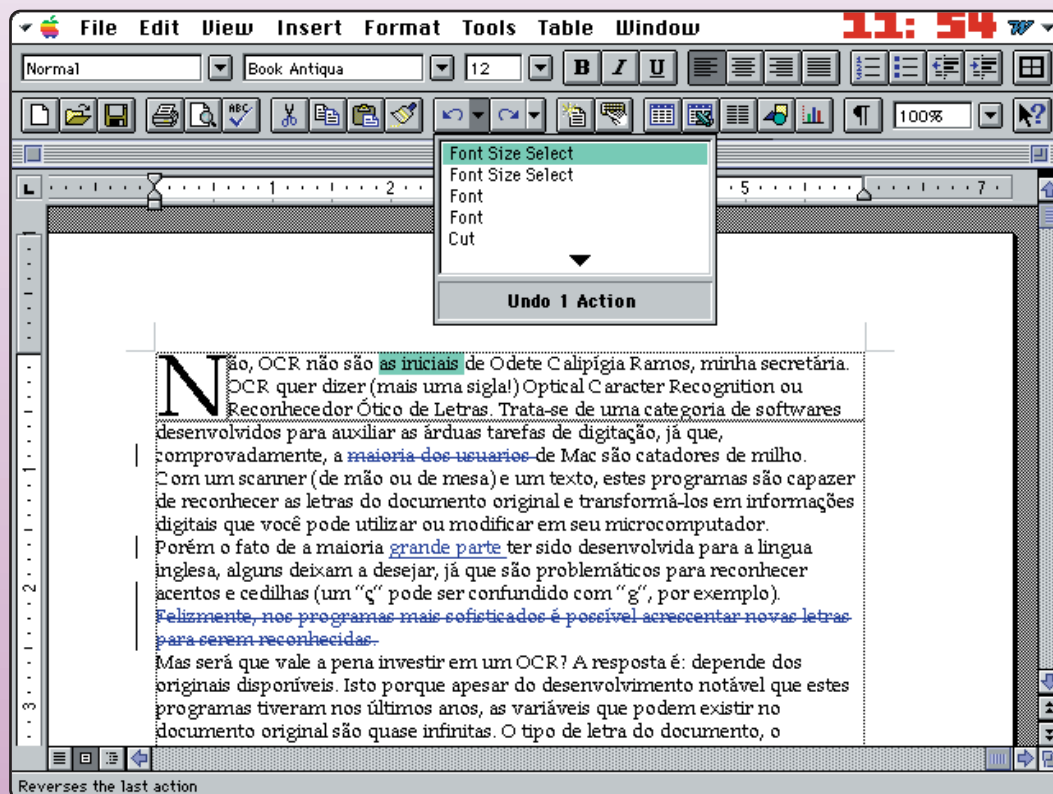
File Edit View Insert Format Tools Table Window 11:54

Normal Book Antiqua 12 B I U

100%

Font Size Select
Font Size Select
Font
Font
Cut

Undo 1 Action

1 2 5 7

Não, OCR não são as iniciais de Odete Calipígia Ramos, minha secretária. OCR quer dizer (mais uma sigla!) Optical Caracter Recognition ou Reconhecedor Ótico de Letras. Trata-se de uma categoria de softwares desenvolvidos para auxiliar as árduas tarefas de digitação, já que, comprovadamente, a maioria dos usuarios de Mac são catadores de milho. Com um scanner (de mão ou de mesa) e um texto, estes programas são capazer de reconhecer as letras do documento original e transformá-los em informações digitais que você pode utilizar ou modificar em seu microcomputador.
Porém o fato de a maioria grande parte ter sido desenvolvida para a lingua inglesa, alguns deixam a desejar, já que são problemáticos para reconhecer acentos e cedilhas (um "ç" pode ser confundido com "g", por exemplo). Felizmente, nos programas mais sofisticados é possível acrescentar novas letras para serem reconhecidas.
Mas será que vale a pena investir em um OCR? A resposta é: depende dos originais disponíveis. Isto porque apesar do desenvolvimento notável que estes programas tiveram nos últimos anos, as variáveis que podem existir no documento original são quase infinitas. O tipo de letra do documento, o

Reverses the last action